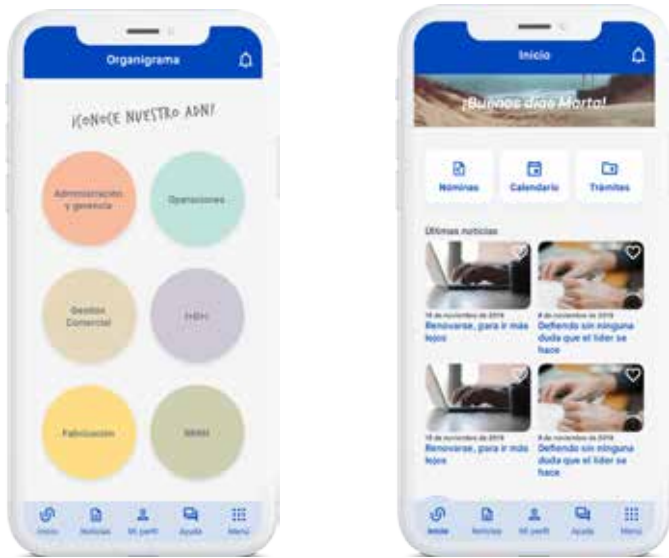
Organigrama

¡CONOCE NUESTRO ADN!

Administración y gerencia

Operaciones

Gestión Comercial

RRHH

Fabricación

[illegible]

Inicio
Noticias
Mi perfil
Ayuda
Menú

Inicio

¡Buenos días Marta!

Nóminas
Calendario
Trámites

Últimas noticias

18 de noviembre de 2019
Renovarse, para ir más lejos

8 de noviembre de 2019
Defiendo sin ninguna duda que el líder se hace

18 de noviembre de 2019
Renovarse, para ir más lejos

8 de noviembre de 2019
Defiendo sin ninguna duda que el líder se hace

Inicio
Noticias
Mi perfil
Ayuda
Menú